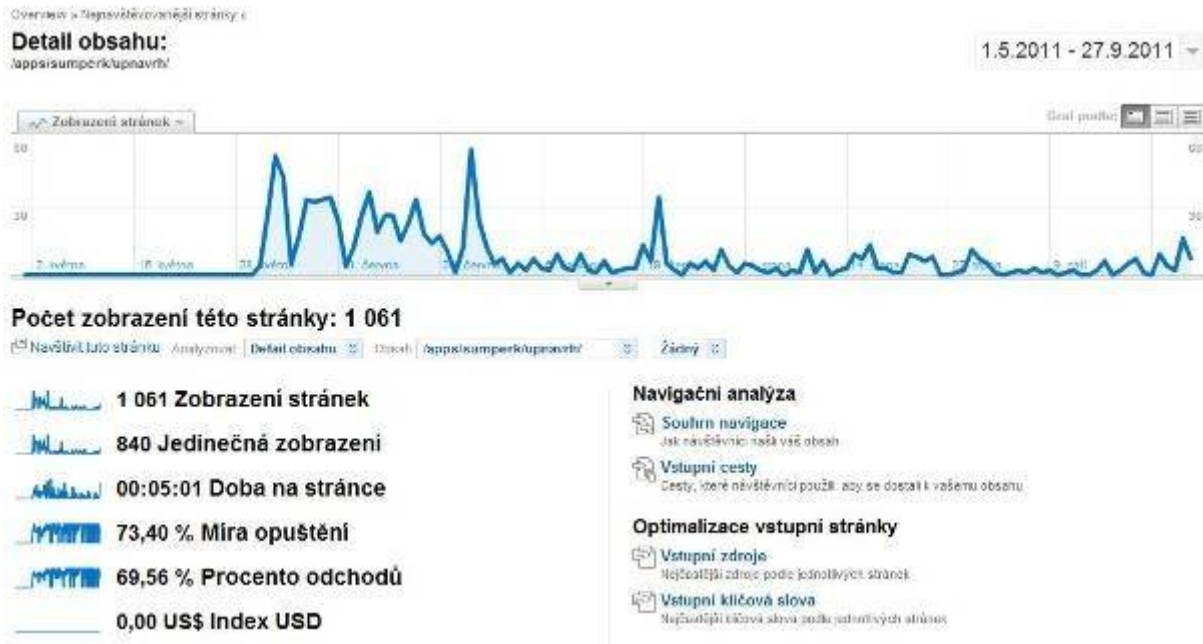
Overview » Nejnavštěvovanější stránky »

Detail obsahu:
/appsisumperk/upnavrh/

1.5.2011 - 27.9.2011

Zobrazení stránek

Graf podle:

50

25

2. května
16. května
30. května
13. června
27. června

50

25

Počet zobrazení této stránky: 1 061

Navštívit tuto stránku Analyzovat: Detail obsahu Obsah: /appsisumperk/upnavrh/ Žádný

1 061 Zobrazení stránek

840 Jedinečná zobrazení

00:05:01 Doba na stránce

73,40 % Míra opuštění

69,56 % Procento odchodů

0,00 US$ Index USD

Navigační analýza

Souhrn navigace
Jak návštěvníci našli váš obsah

Vstupní cesty
Cesty, které návštěvníci použili, aby se dostali k vašemu obsahu

Optimalizace vstupní stránky

Vstupní zdroje
Nejčastější zdroje podle jednotlivých stránek

Vstupní klíčová slova
Nejčastější klíčová slova podle jednotlivých stránek